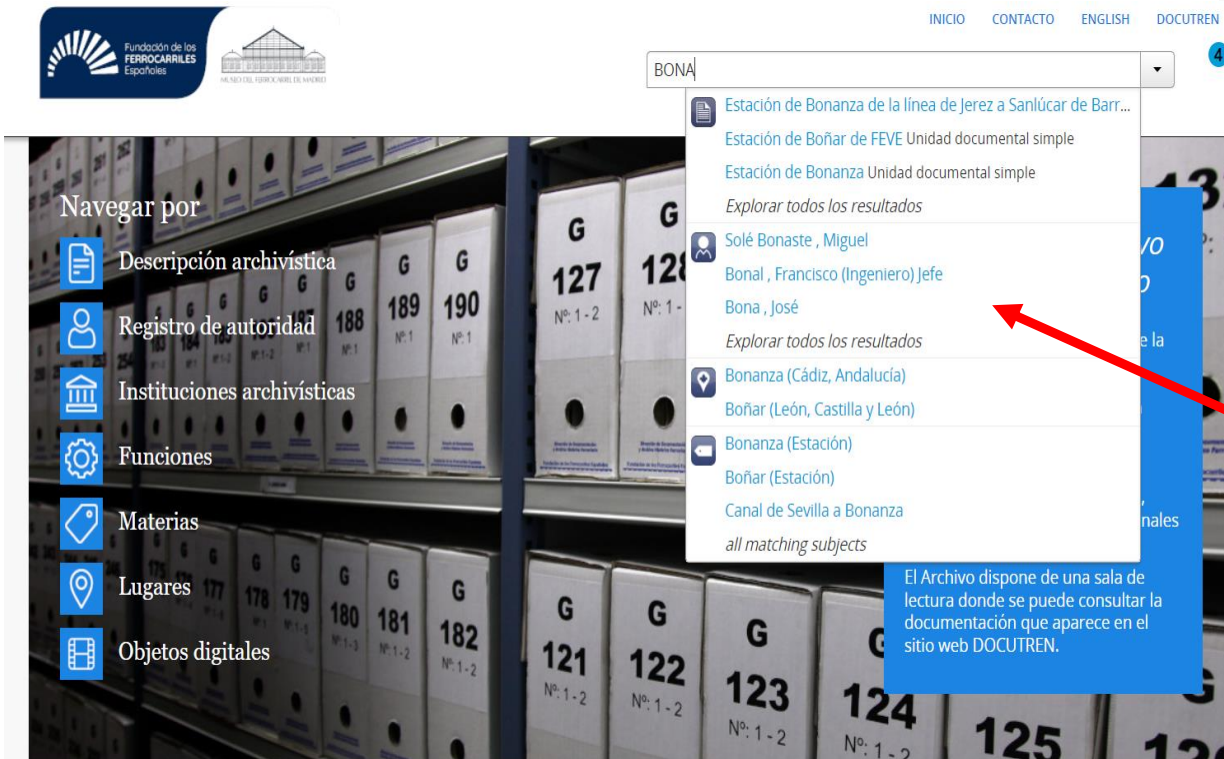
Fundación de los FERROCARRILES Españoles

MUSEO DEL FERROCARRIL DE MADRID

INICIO CONTACTO ENGLISH DOCUTREN

4

BONA

Estación de Bonanza de la línea de Jerez a Sanlúcar de Barr...
Estación de Boñar de FEVE Unidad documental simple
Estación de Bonanza Unidad documental simple
Explorar todos los resultados
Solé Bonaste , Miguel
Bonal , Francisco (Ingeniero) Jefe
Bona , José
Explorar todos los resultados
Bonanza (Cádiz, Andalucía)
Boñar (León, Castilla y León)
Bonanza (Estación)
Boñar (Estación)
Canal de Sevilla a Bonanza
all matching subjects

Navegar por

Descripción archivística

Registro de autoridad

Instituciones archivísticas

Funciones

Materias

Lugares

Objetos digitales

G 127 Nº: 1 - 2
G 128 Nº: 1 -
G 189 Nº: 1
G 190 Nº: 1
G 188 Nº: 1
177
G 178
G 179
G 180 Nº: 1-3
G 181 Nº: 1 - 2
G 182 Nº: 1 - 2
G 121 Nº: 1 - 2
G 122 Nº: 1 - 2
G 123 Nº: 1 - 2
124 Nº: 1 - 2
125
13

vo
o
e la
nales

El Archivo dispone de una sala de lectura donde se puede consultar la documentación que aparece en el sitio web DOCUTREN.